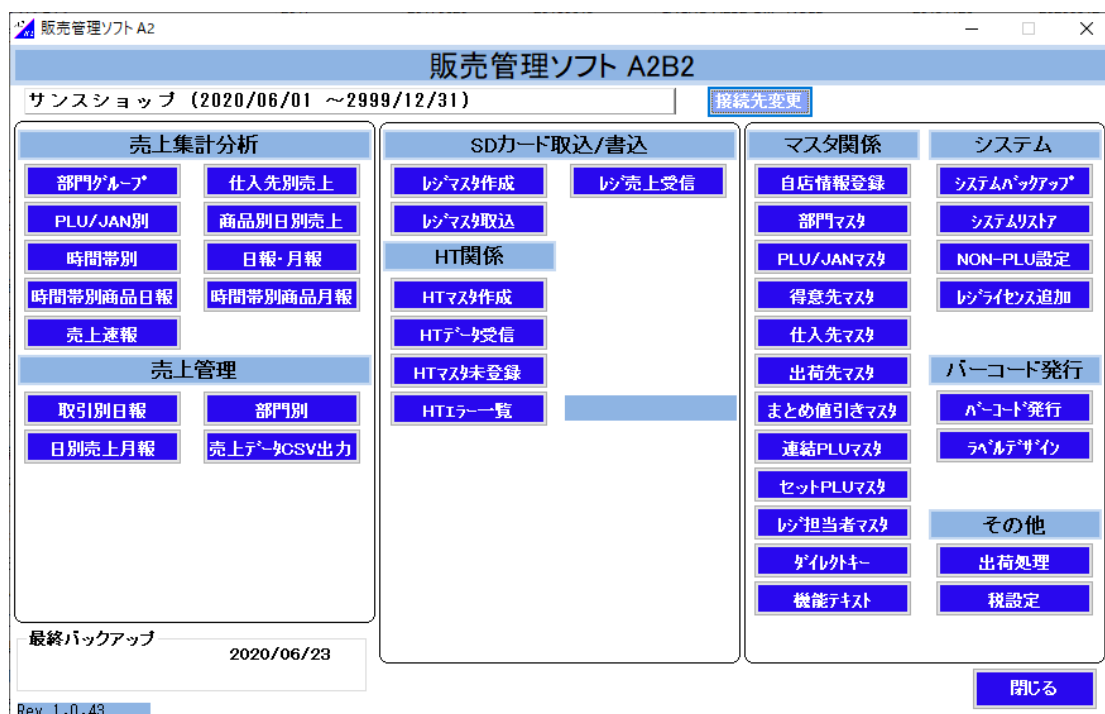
販売管理ソフト A2

販売管理ソフト A2B2

サンスショップ (2020/06/01 ～2999/12/31)

接続先変更

売上集計分析

部門グループ

仕入先別売上

PLU/JAN別

商品別日別売上

時間帯別

日報・月報

時間帯別商品日報

時間帯別商品月報

売上速報

売上管理

取引別日報

部門別

日別売上月報

売上データCSV出力

SDカード取込/書込

レジマスタ作成

レジ売上受信

レジマスタ取込

HT関係

HTマスタ作成

HTデータ受信

HTマスタ未登録

HTエラー一覧

マスタ関係

自店情報登録

部門マスタ

PLU/JANマスタ

得意先マスタ

仕入先マスタ

出荷先マスタ

まとめ値引きマスタ

連結PLUマスタ

セットPLUマスタ

レジ担当者マスタ

ダイレクトキー

機能テキスト

システム

システムバックアップ

システムリストア

NON-PLU設定

レジライセンス追加

バーコード発行

バーコード発行

ラベルデザイン

その他

出荷処理

税設定

最終バックアップ

2020/06/23

閉じる

Rev 1.0.43